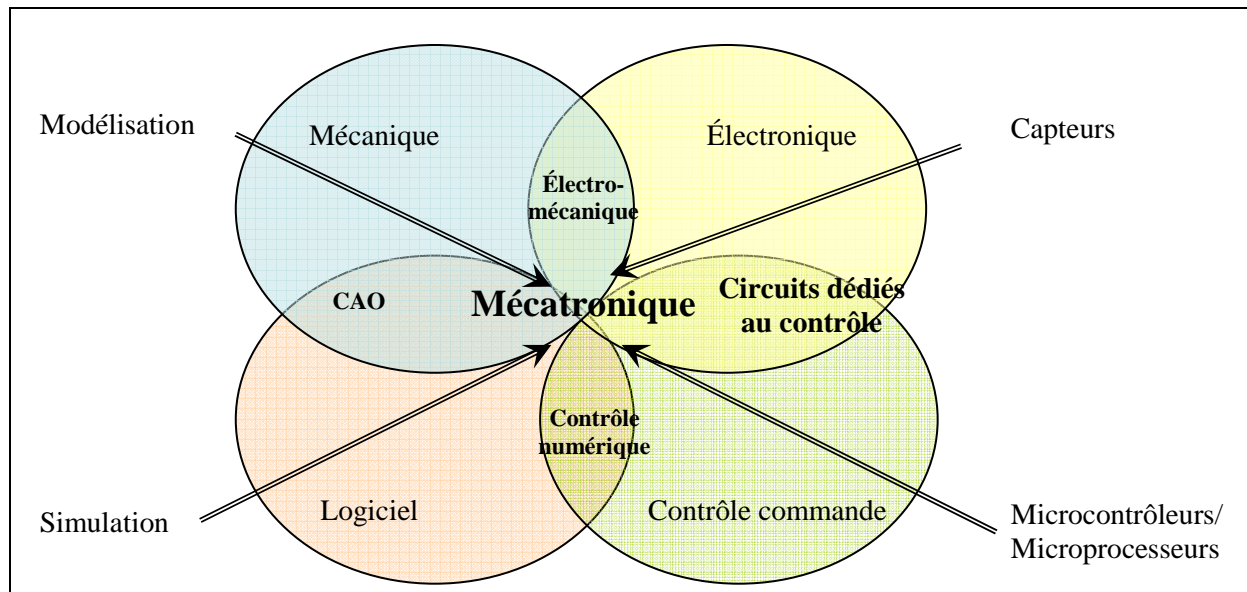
Modélisation

Mécanique

Électronique

Capteurs

Électro-mécanique

CAO

Mécatronique

Circuits dédiés au contrôle

Contrôle numérique

Simulation

Logiciel

Contrôle commande

Microcontrôleurs/ Microprocesseurs